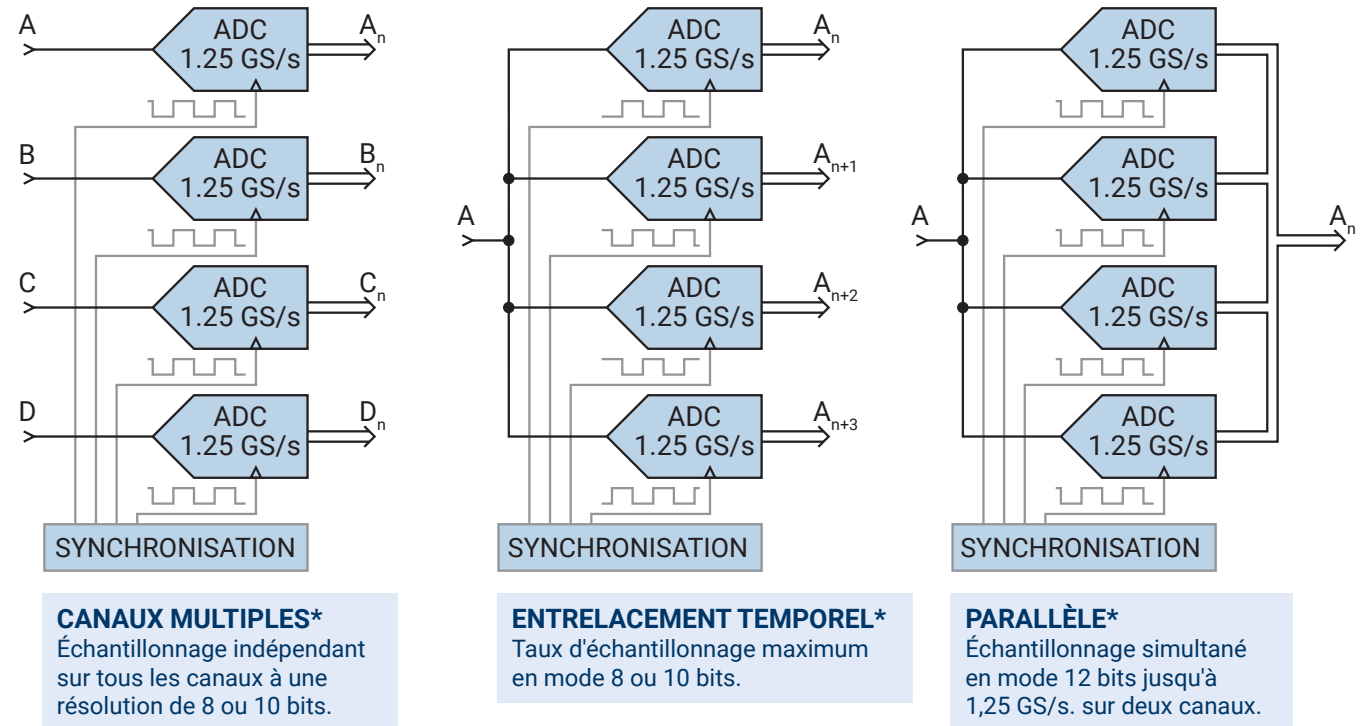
A
ADC
1.25 GS/s
$A_n$

B
ADC
1.25 GS/s
$B_n$

C
ADC
1.25 GS/s
$C_n$

D
ADC
1.25 GS/s
$D_n$

SYNCHRONISATION

ADC
1.25 GS/s
$A_n$

ADC
1.25 GS/s
$A_{n+1}$

A

ADC
1.25 GS/s
$A_{n+2}$

ADC
1.25 GS/s
$A_{n+3}$

SYNCHRONISATION

ADC
1.25 GS/s

ADC
1.25 GS/s

A
$A_n$

ADC
1.25 GS/s

ADC
1.25 GS/s

SYNCHRONISATION

**CANAUX MULTIPLES***
Échantillonnage indépendant sur tous les canaux à une résolution de 8 ou 10 bits.

**ENTRELACEMENT TEMPOREL***
Taux d'échantillonnage maximum en mode 8 ou 10 bits.

**PARALLÈLE***
Échantillonnage simultané en mode 12 bits jusqu'à 1,25 GS/s. sur deux canaux.